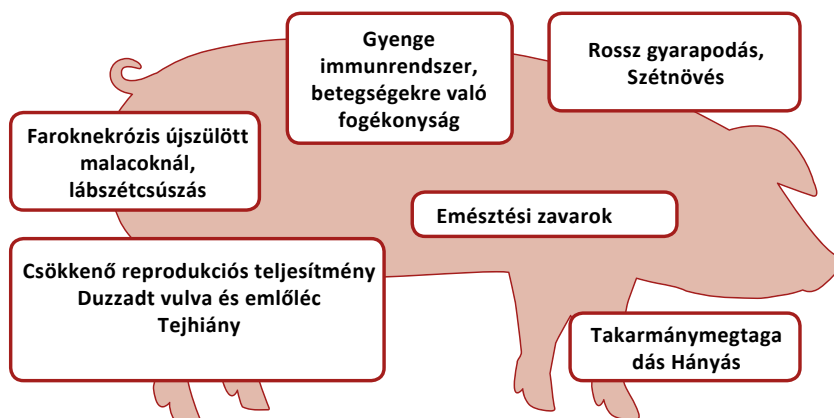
Gyenge immunrendszer, betegségekre való fogékonyság

Rossz gyarapodás, Szétnövés

Faroknekrózis újszülött malacoknál, lábszétcsúszás

Emésztési zavarok

Csökkenő reprodukciós teljesítmény
Duzzadt vulva és emlőléc
Tejhiány

Takarmánymegtagadás Hányás